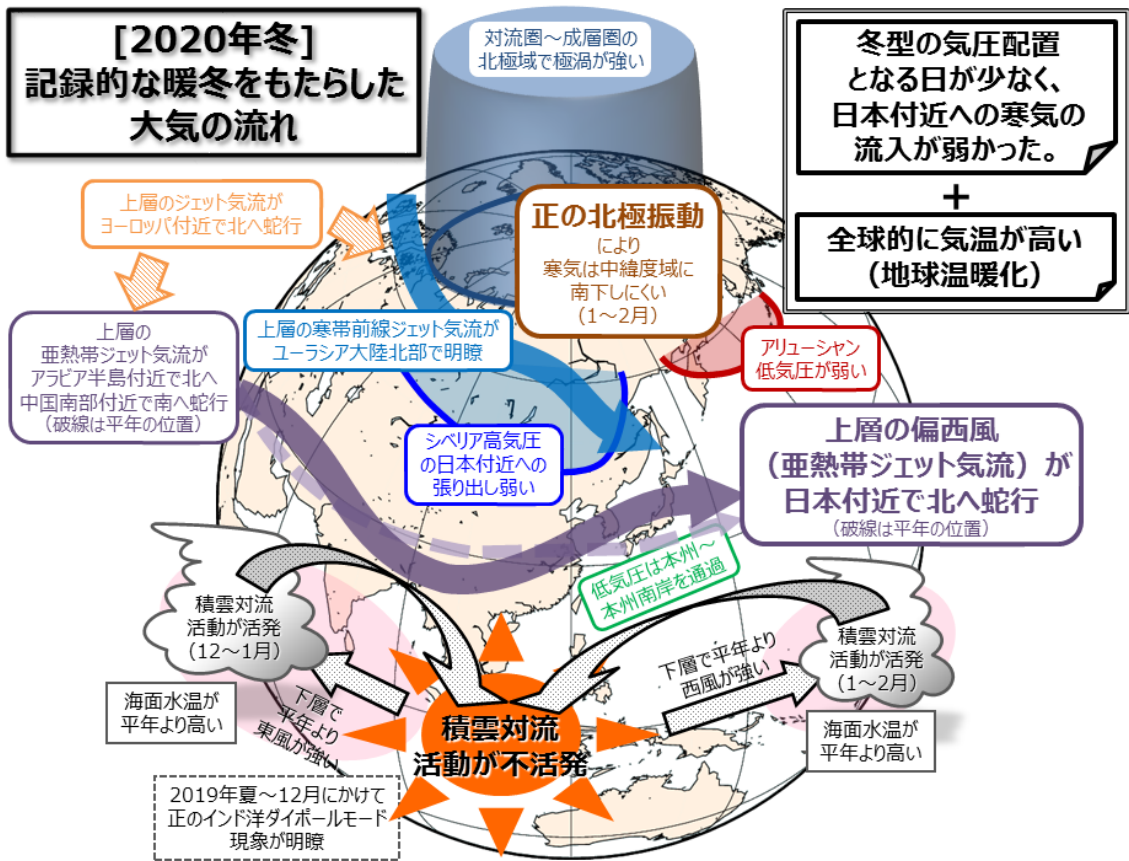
[2020年冬]
記録的な暖冬をもたらした
大気の流れ

対流圏～成層圏の
北極域で極渦が強い

冬型の気圧配置
となる日が少なく、
日本付近への寒気の
流入が弱かった。

+

全球的に気温が高い
（地球温暖化）

上層のジェット気流が
ヨーロッパ付近で北へ蛇行

正の北極振動
により
寒気は中緯度域に
南下しにくい
（1～2月）

上層の
亜熱帯ジェット気流が
アラビア半島付近で北へ
中国南部付近で南へ蛇行
（破線は平年の位置）

上層の寒帯前線ジェット気流が
ユーラシア大陸北部で明瞭

アリューシャン
低気圧が弱い

シベリア高気圧
の日本付近への
張り出し弱い

上層の偏西風
（亜熱帯ジェット気流）が
日本付近で北へ蛇行
（破線は平年の位置）

低気圧は本州～
本州南岸を通過

積雲対流
活動が活発
（12～1月）

積雲対流
活動が活発
（1～2月）

下層で平年より
西風が強い

海面水温が
平年より高い

下層で
平年より
東風が強い

積雲対流
活動が不活発

海面水温が
平年より高い

2019年夏～12月にかけて
正のインド洋ダイポールモード
現象が明瞭